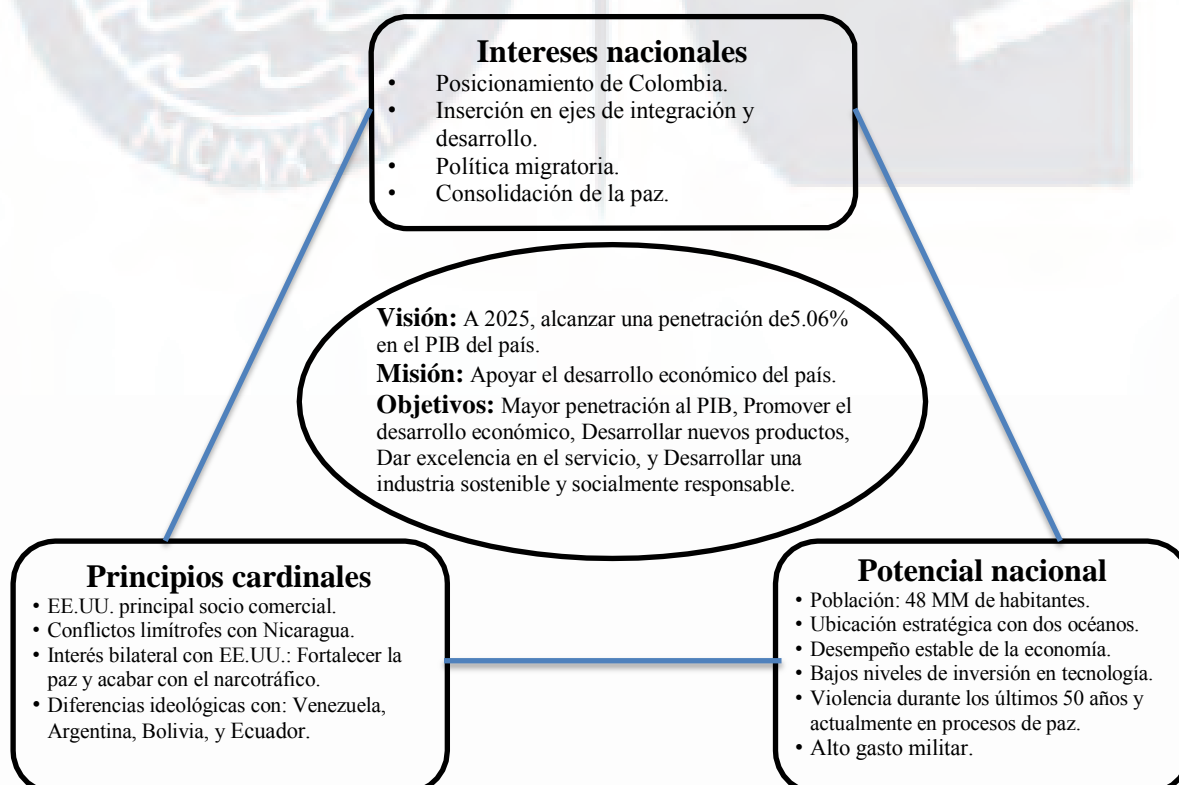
**Intereses nacionales**

- Posicionamiento de Colombia.
- Inserción en ejes de integración y desarrollo.
- Política migratoria.
- Consolidación de la paz.

MCMXVI

**Visión:** A 2025, alcanzar una penetración de5.06% en el PIB del país.
**Misión:** Apoyar el desarrollo económico del país.
**Objetivos:** Mayor penetración al PIB, Promover el desarrollo económico, Desarrollar nuevos productos, Dar excelencia en el servicio, y Desarrollar una industria sostenible y socialmente responsable.

**Principios cardinales**

- EE.UU. principal socio comercial.
- Conflictos limítrofes con Nicaragua.
- Interés bilateral con EE.UU.: Fortalecer la paz y acabar con el narcotráfico.
- Diferencias ideológicas con: Venezuela, Argentina, Bolivia, y Ecuador.

**Potencial nacional**

- Población: 48 MM de habitantes.
- Ubicación estratégica con dos océanos.
- Desempeño estable de la economía.
- Bajos niveles de inversión en tecnología.
- Violencia durante los últimos 50 años y actualmente en procesos de paz.
- Alto gasto militar.